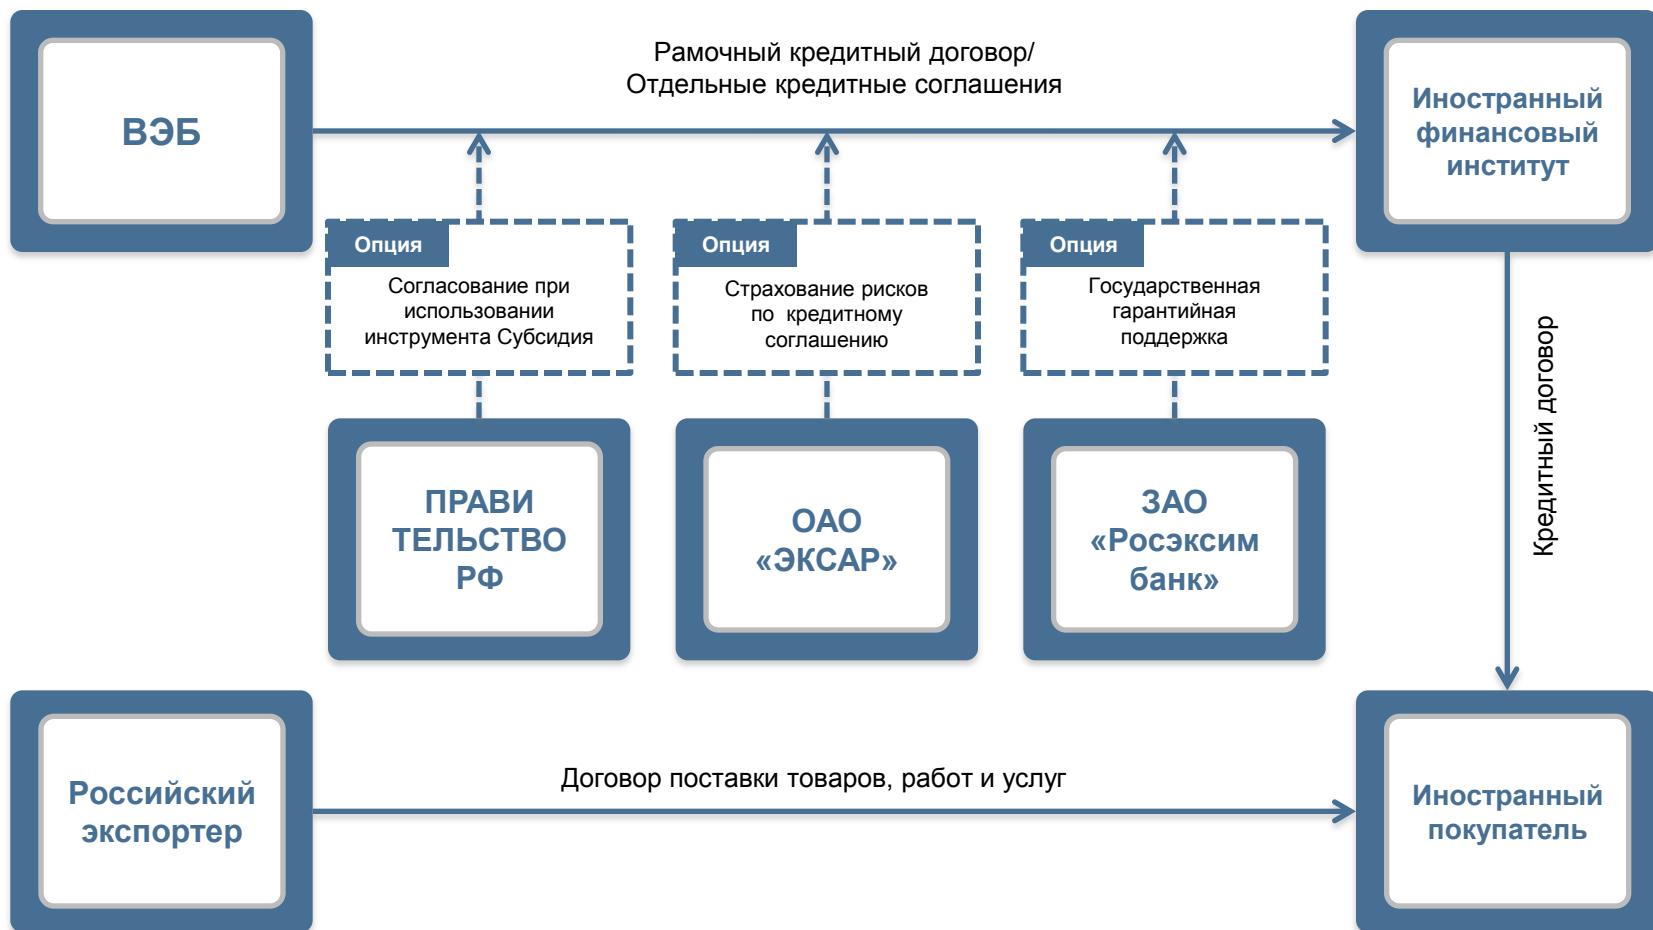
ВЭБ

Рамочный кредитный договор/
Отдельные кредитные соглашения

Иностранный финансовый институт

Опция
Согласование при использовании инструмента Субсидия

Опция
Страхование рисков по кредитному соглашению

Опция
Государственная гарантийная поддержка

Кредитный договор

ПРАВИ ТЕЛЬСТВО РФ

ОАО «ЭКСАР»

ЗАО «Росэксим банк»

Российский экспортер

Договор поставки товаров, работ и услуг

Иностранный покупатель